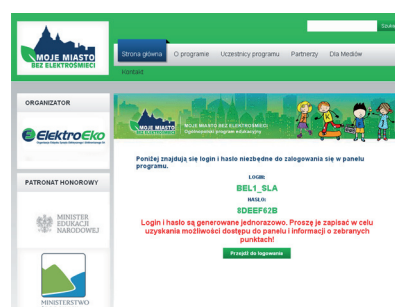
MOJE MIASTO BEZ ELEKTROŚMIECI

Szukaj

Strona główna
O programie
Uczestnicy programu
Partnerzy
Dla Mediów
Kontakt

ORGANIZATOR

ElektroEko

PATRONAT HONOROWY

MINISTER EDUKACJI NARODOWEJ

MINISTERSTWO

MOJE MIASTO BEZ ELEKTROŚMIECI
Ogólnopolski program edukacyjny

Poniżej znajdują się login i hasło niezbędne do zalogowania się w panelu programu.

LOGIN:
BEL1_SLA
HASŁO:
$DEEF62B

Login i hasło są generowane jednorazowo. Proszę je zapisać w celu uzyskania możliwości dostępu do panelu i informacji o zebranych punktach!

Przejdź do logowania